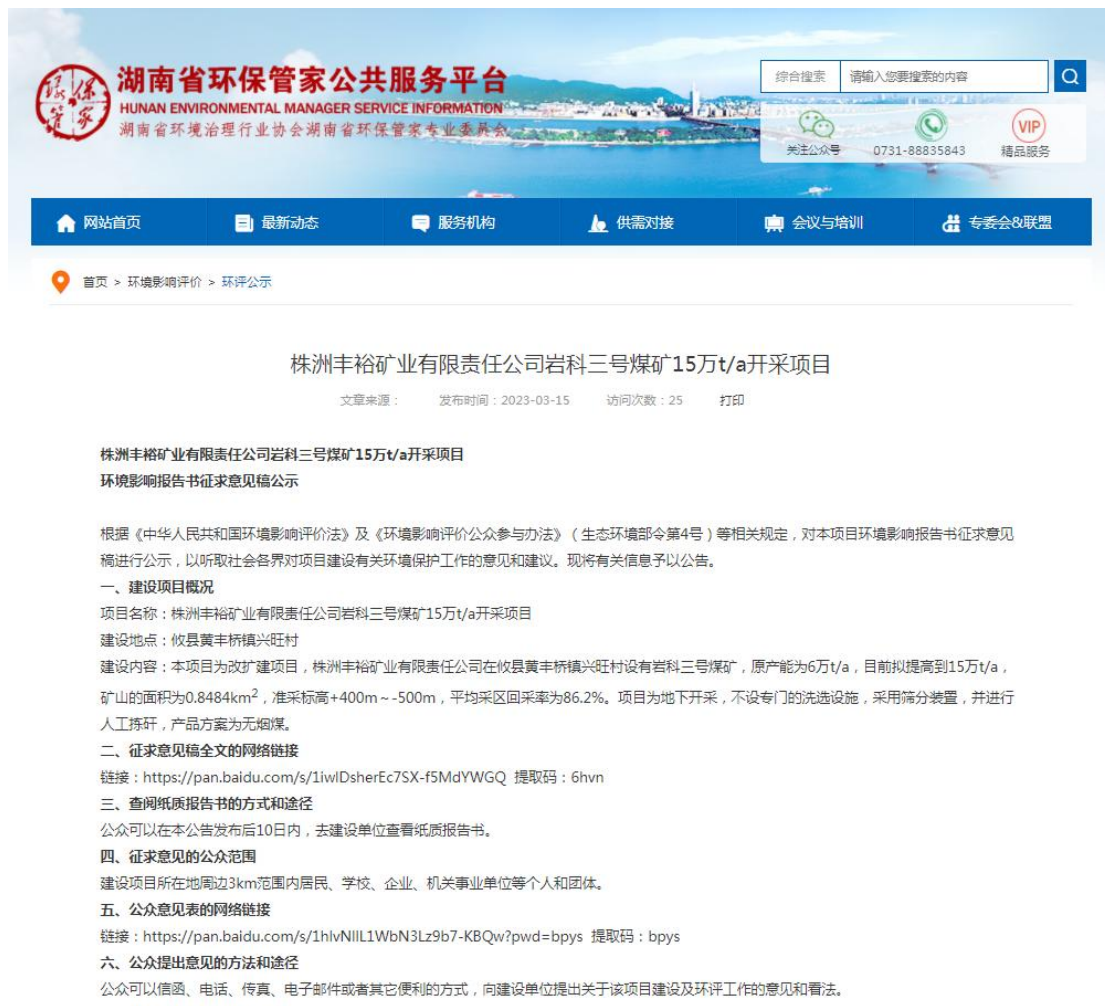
环保管家

湖南省环保管家公共服务平台
HUNAN ENVIRONMENTAL MANAGER SERVICE INFORMATION
湖南省环境治理行业协会湖南省环保管家专业委员会

综合搜索 请输入您要搜索的内容

关注公众号 0731-88835843 VIP 精品服务

网站首页 最新动态 服务机构 供需对接 会议与培训 专委会&联盟

首页 > 环境影响评价 > 环评公示

株洲丰裕矿业有限责任公司岩科三号煤矿15万t/a开采项目

文章来源： 发布时间：2023-03-15 访问次数：25 打印

株洲丰裕矿业有限责任公司岩科三号煤矿15万t/a开采项目
环境影响报告书征求意见稿公示

根据《中华人民共和国环境影响评价法》及《环境影响评价公众参与办法》（生态环境部令第4号）等相关规定，对本项目环境影响报告书征求意见稿进行公示，以听取社会各界对项目建设有关环境保护工作的意见和建议。现将有关信息予以公告。
一、建设项目概况
项目名称：株洲丰裕矿业有限责任公司岩科三号煤矿15万t/a开采项目
建设地点：攸县黄丰桥镇兴旺村
建设内容：本项目为改扩建项目，株洲丰裕矿业有限责任公司在攸县黄丰桥镇兴旺村设有岩科三号煤矿，原产能为6万t/a，目前拟提高到15万t/a，矿山的面积为0.8484km$^2$，准采标高+400m～-500m，平均采区回采率为86.2%。项目为地下开采，不设专门的洗选设施，采用筛分装置，并进行人工拣矸，产品方案为无烟煤。
二、征求意见稿全文的网络链接
链接：https://pan.baidu.com/s/1iwIDsherEc7SX-f5MdYWGQ 提取码：6hvn
三、查阅纸质报告书的方式和途径
公众可以在本公告发布后10日内，去建设单位查看纸质报告书。
四、征求意见的公众范围
建设项目所在地周边3km范围内居民、学校、企业、机关事业单位等个人和团体。
五、公众意见表的网络链接
链接：https://pan.baidu.com/s/1hlvNIlL1WbN3Lz9b7-KBQw?pwd=bpys 提取码：bpys
六、公众提出意见的方法和途径
公众可以信函、电话、传真、电子邮件或者其它便利的方式，向建设单位提出关于该项目建设及环评工作的意见和看法。